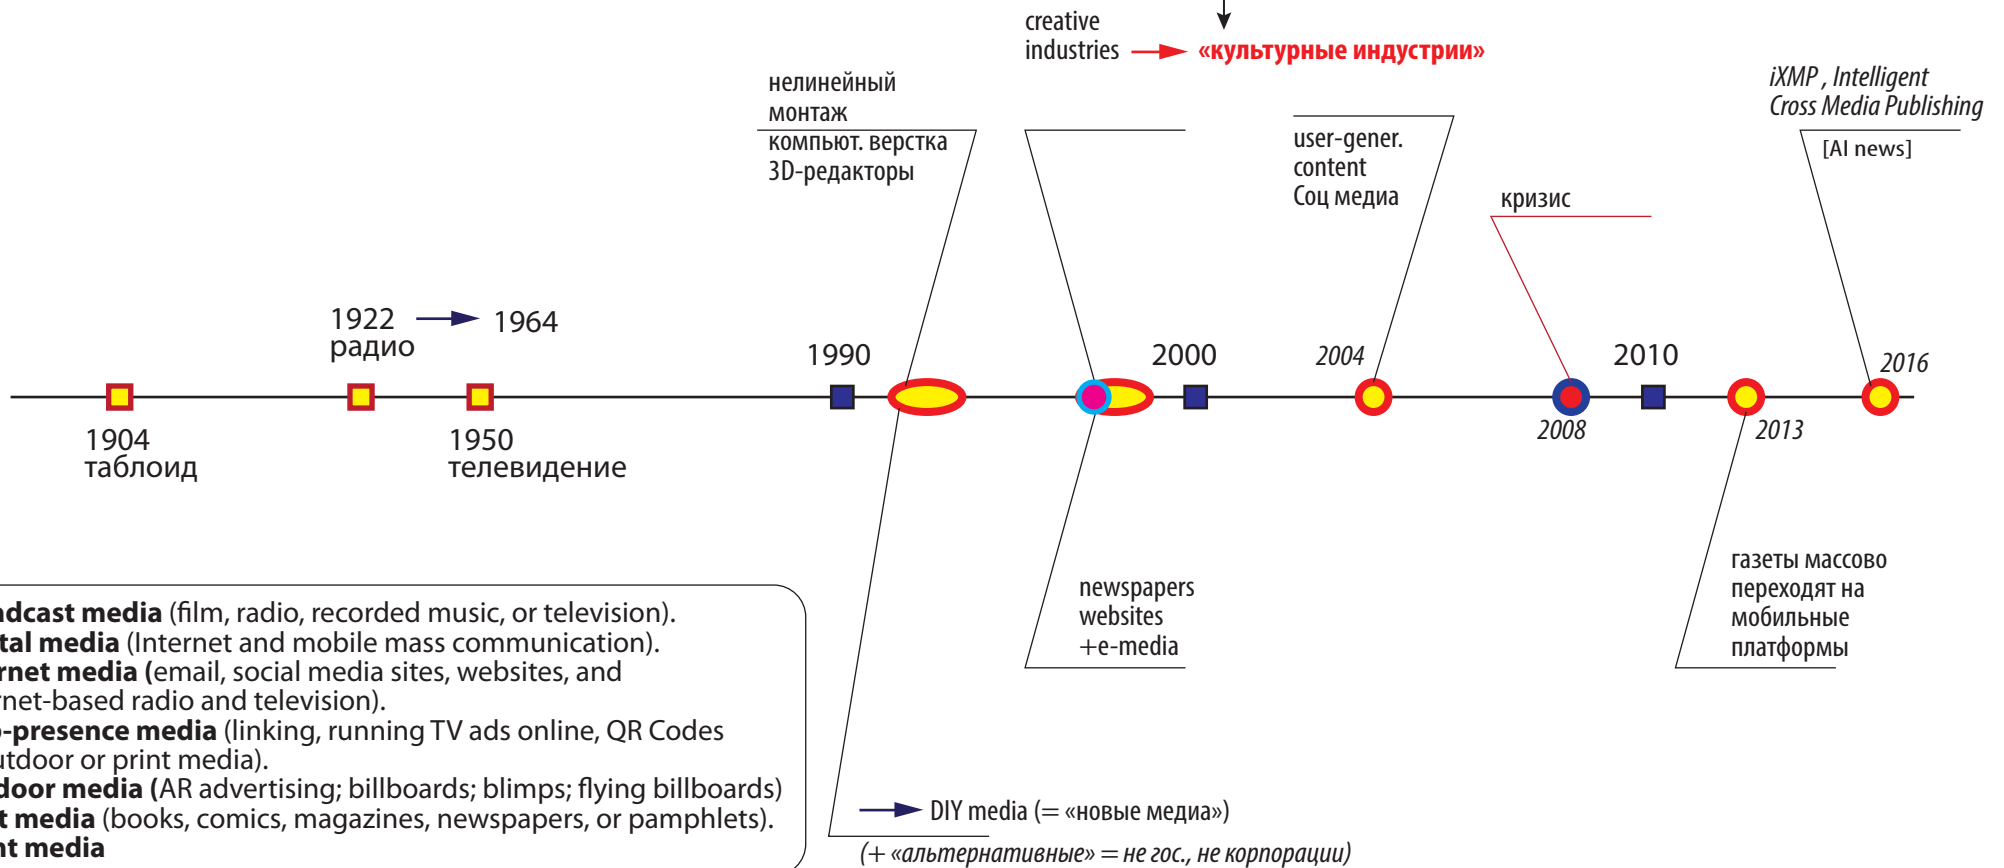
creative industries → «культурные индустрии»

нелинейный монтаж
компьют. верстка
3D-редакторы

user-gener. content
Соц медиа

iXMP , Intelligent Cross Media Publishing
[AI news]

кризис

1922
радио
→ 1964

1990

2000

2004

2010

2016

1904
таблоид

1950
телевидение

2008

2013

newspapers websites +e-media

газеты массово переходят на мобильные платформы

adcast media (film, radio, recorded music, or television).
tal media (Internet and mobile mass communication).
rnet media (email, social media sites, websites, and
rnet-based radio and television).
-presence media (linking, running TV ads online, QR Codes
utdoor or print media).
door media (AR advertising; billboards; blimps; flying billboards)
t media (books, comics, magazines, newspapers, or pamphlets).
nt media

→ DIY media (= «новые медиа»)
(+ «альтернативные» = не гос., не корпорации)